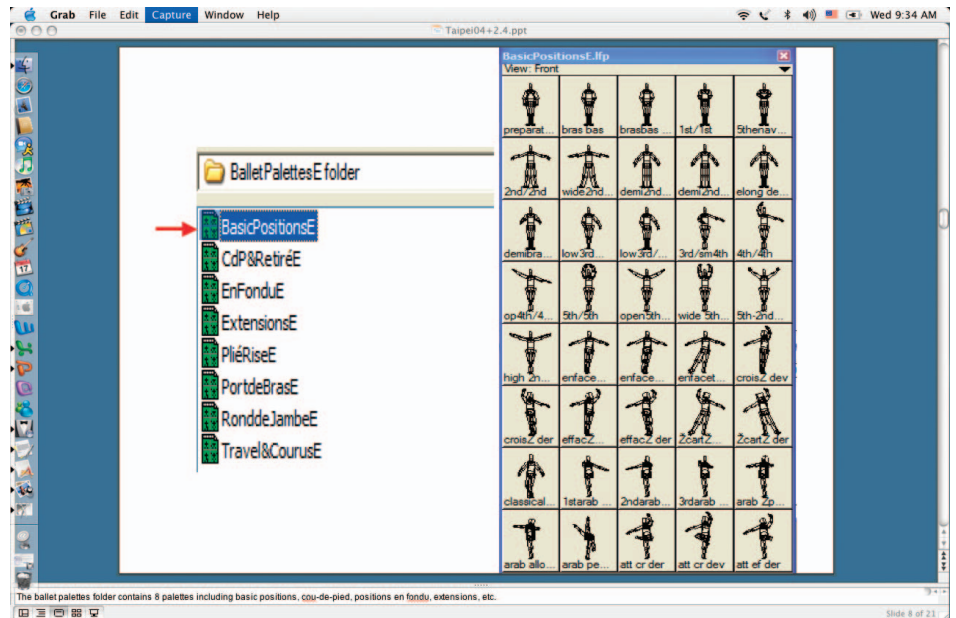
Grab File Edit Capture Window Help

Wed 9:34 AM

Taipei04+2.4.ppt

BalletPalettesE folder

BasicPositionsE

CdP&RetiréE

EnFonduE

ExtensionsE

PliéRiseE

PortdeBrasE

RonddeJambeE

Travel&CourusE

BasicPositionsE.lfp

View: Front

| preparat... | bras bas | brasbas ... | 1st/1st | 5thenav... |
|---|---|---|---|---|
| 2nd/2nd | wide 2nd... | demi2nd... | demi2nd... | elong de... |
| demibra... | low3rd... | low3rd/... | 3rd/sm4th | 4th/4th |
| op4th/4... | 5th/5th | open5th... | wide 5th... | 5th-2nd... |
| high 2n... | enface... | enface... | enfacet... | croisZ dev |
| croisZ der | effacZ... | effacZ der | ZcartZ... | ZcartZ der |
| classical... | 1starab ... | 2ndarab... | 3rdarab ... | arab Zp... |
| arab allo... | arab pe... | att cr der | att cr dev | att ef der |

The ballet palettes folder contains 8 palettes including basic positions, cou-de-pied, positions en fondu, extensions, etc.

Slide 8 of 21